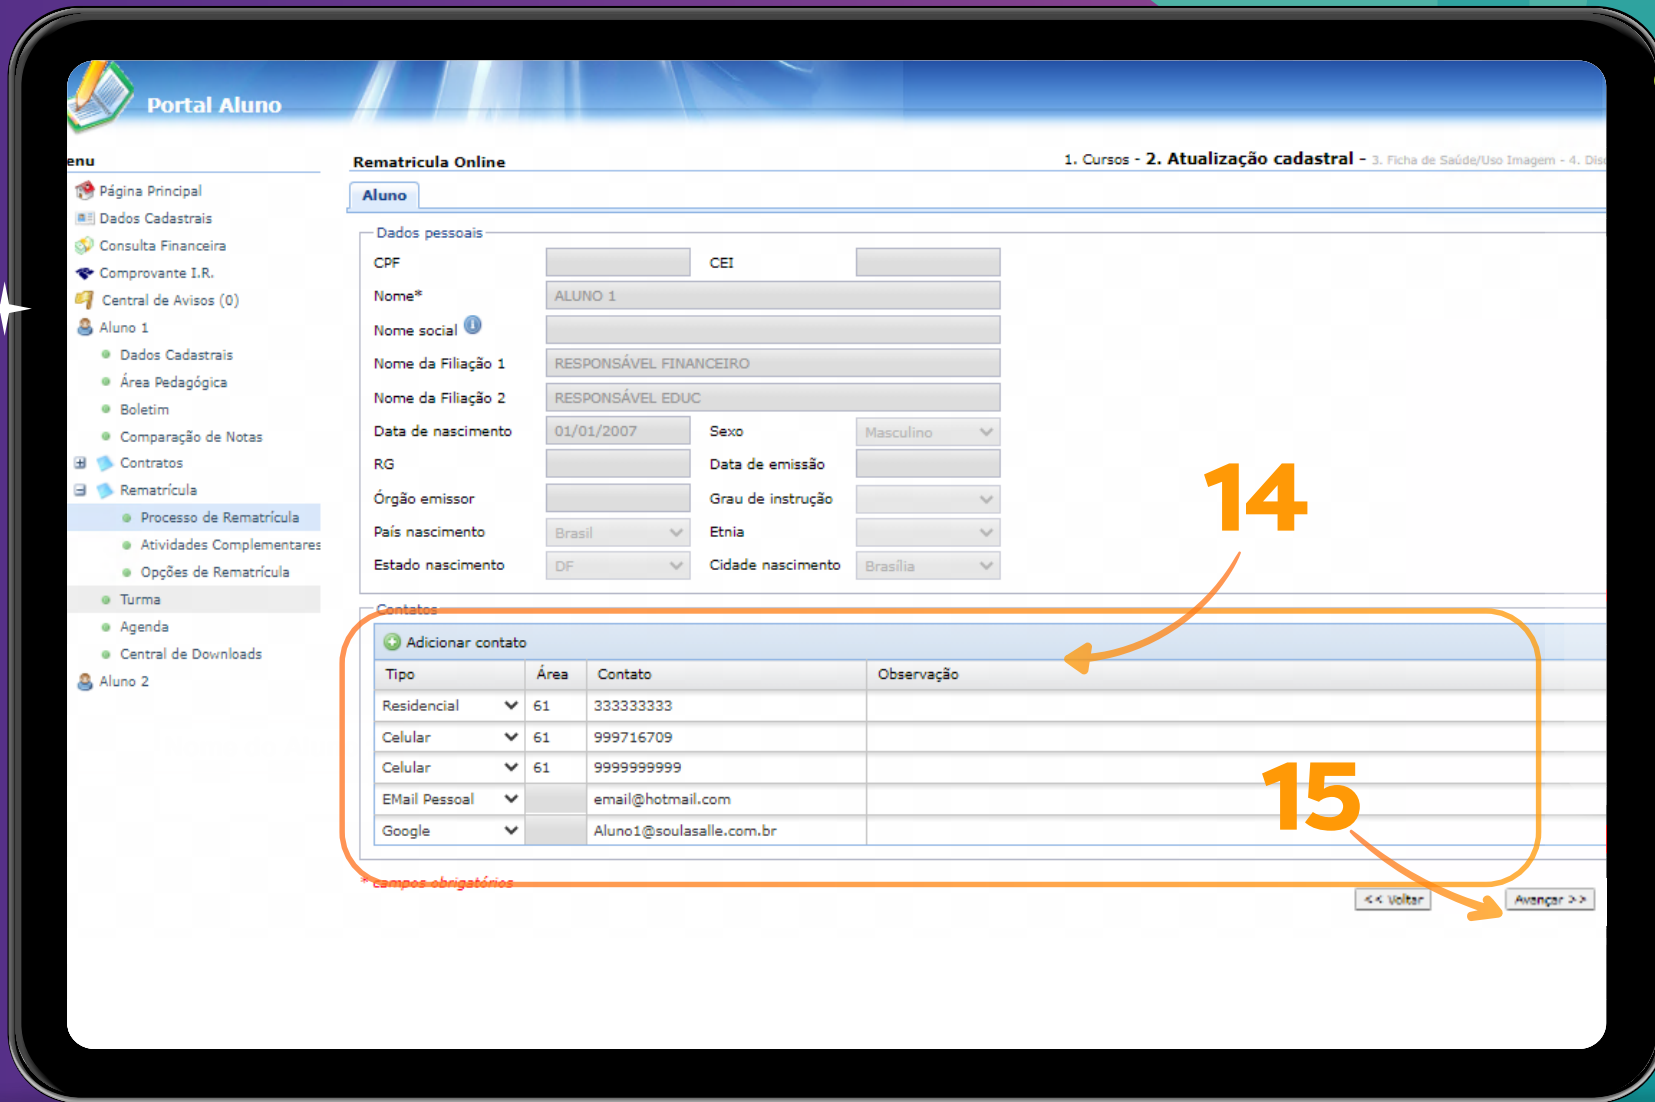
Portal Aluno

enu

Página Principal
Dados Cadastrais
Consulta Financeira
Comprovante I.R.
Central de Avisos (0)
Aluno 1
Dados Cadastrais
Área Pedagógica
Boletim
Comparação de Notas
Contratos
Rematrícula
Processo de Rematrícula
Atividades Complementares
Opções de Rematrícula
Turma
Agenda
Central de Downloads
Aluno 2

Rematricula Online

1. Cursos - 2. Atualização cadastral - 3. Ficha de Saúde/Uso Imagem - 4. Dis

Aluno

Dados pessoais

CPF
CEI
Nome*
ALUNO 1
Nome social
Nome da Filiação 1
RESPONSÁVEL FINANCEIRO
Nome da Filiação 2
RESPONSÁVEL EDUC
Data de nascimento
01/01/2007
Sexo
Masculino
RG
Data de emissão
Órgão emissor
Grau de instrução
País nascimento
Brasil
Etnia
Estado nascimento
DF
Cidade nascimento
Brasília

14

Contatos

Adicionar contato

| Tipo | Área | Contato | Observação |
|---|---|---|---|
| Residencial | 61 | 333333333 | |
| Celular | 61 | 999716709 | |
| Celular | 61 | 9999999999 | |
| EMail Pessoal | | email@hotmail.com | |
| Google | | Aluno1@soulasalle.com.br | |

15

* campos obrigatórios

<< Voltar
Avançar >>